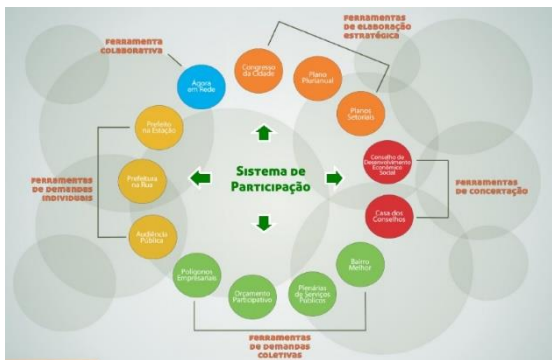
Sistema de Participação

Ferramenta colaborativa

Ágora em Rede

Ferramentas de elaboração estratégica

Congresso da Cidade

Plano Plurianual

Planos Setoriais

Ferramentas de concertação

Conselho de Desenvolvimento Econômico Social

Casa dos Conselhos

Bairro Melhor

Plenárias de Serviços Públicos

Orçamento Participativo

Polígonos Empresariais

Ferramentas de demandas coletivas

Ferramentas de demandas individuais

Prefeito na Estação

Prefeitura na Rua

Audiência Pública